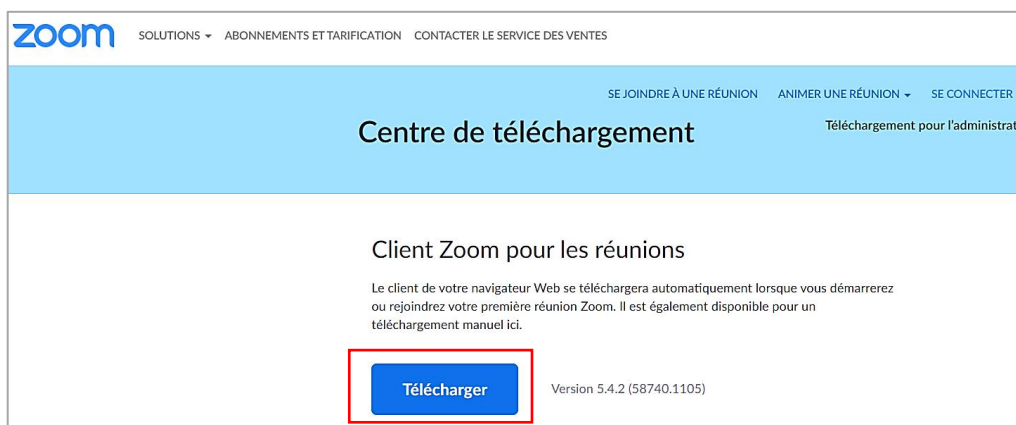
zoom SOLUTIONS ▾ ABONNEMENTS ET TARIFICATION CONTACTER LE SERVICE DES VENTES

SE JOINDRE À UNE RÉUNION ANIMER UNE RÉUNION ▾ SE CONNECTER

Centre de téléchargement

Téléchargement pour l'administrat

Client Zoom pour les réunions

Le client de votre navigateur Web se téléchargera automatiquement lorsque vous démarrerez ou rejoindrez votre première réunion Zoom. Il est également disponible pour un téléchargement manuel ici.

Télécharger

Version 5.4.2 (58740.1105)